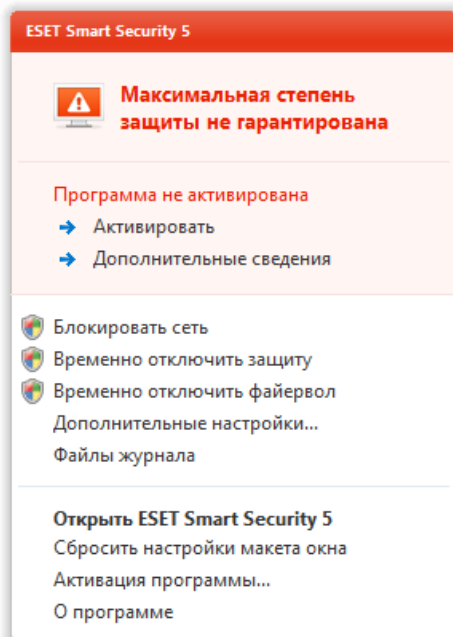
ESET Smart Security 5

Максимальная степень защиты не гарантирована

Программа не активирована

Активировать

Дополнительные сведения

Блокировать сеть

Временно отключить защиту

Временно отключить файервол

Дополнительные настройки...

Файлы журнала

Открыть ESET Smart Security 5

Сбросить настройки макета окна

Активация программы...

О программе